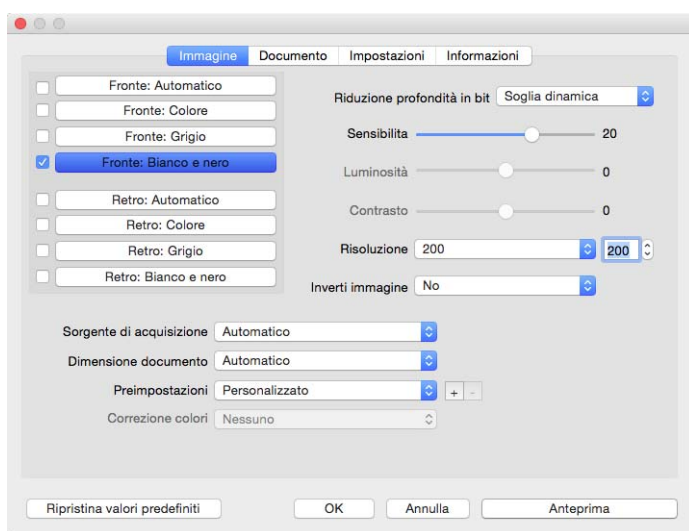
Immagine Documento Impostazioni Informazioni

Fronte: Automatico
Fronte: Colore
Fronte: Grigio
Fronte: Bianco e nero

Retro: Automatico
Retro: Colore
Retro: Grigio
Retro: Bianco e nero

Riduzione profondità in bit Soglia dinamica

Sensibilita 20

Luminosità 0

Contrasto 0

Risoluzione 200 200

Inverti immagine No

Sorgente di acquisizione Automatico

Dimensione documento Automatico

Preimpostazioni Personalizzato + -

Correzione colori Nessuno

Ripristina valori predefiniti OK Annulla Anteprima